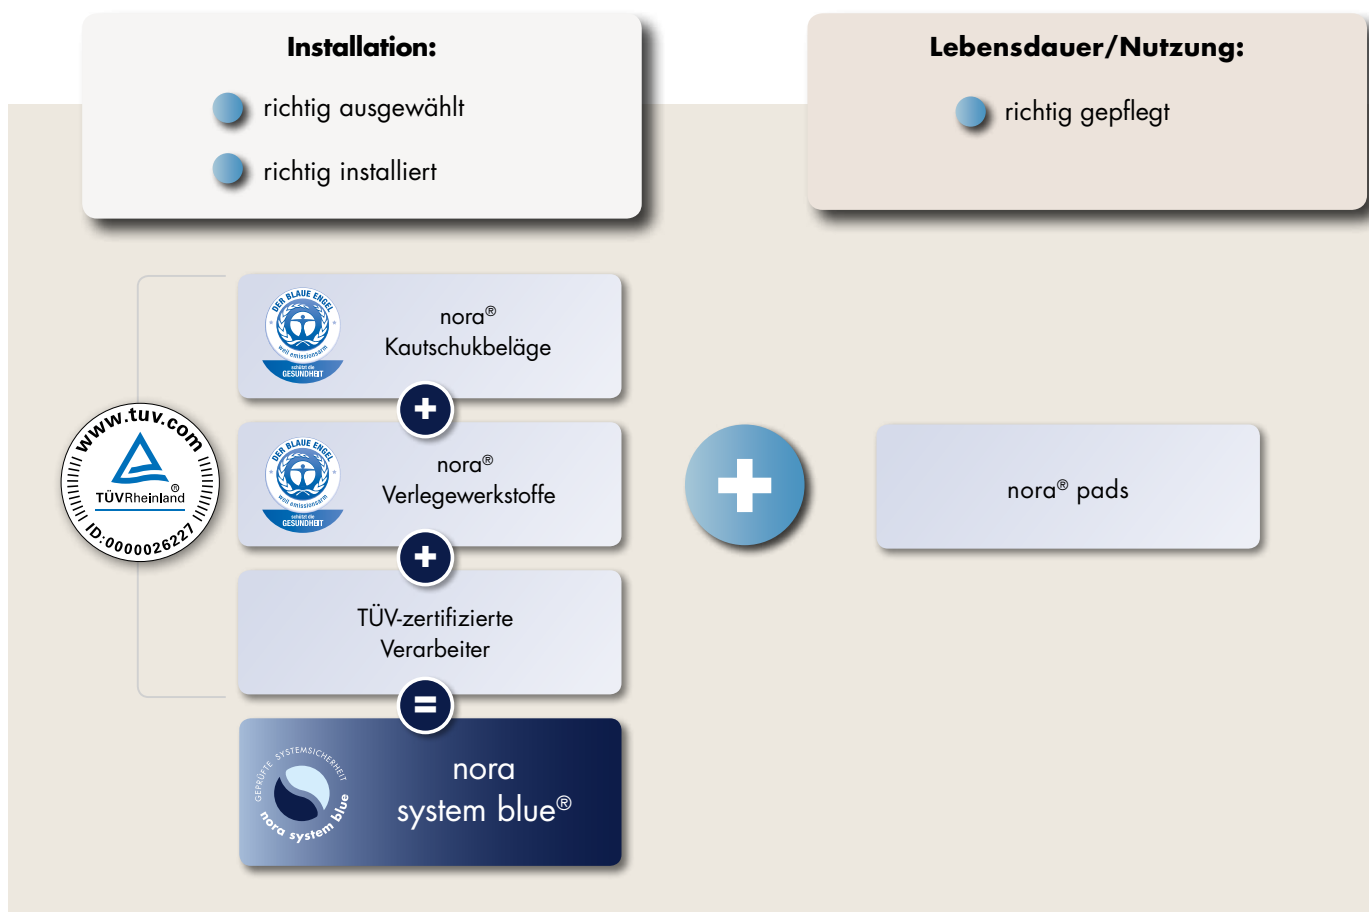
Installation:

richtig ausgewählt

richtig installiert

Lebensdauer/Nutzung:

richtig gepflegt

DER BLAUE ENGEL
weil emissionsarm
schützt die GESUNDHEIT

nora®
Kautschukbeläge

DER BLAUE ENGEL
weil emissionsarm
schützt die GESUNDHEIT

nora®
Verlegewerkstoffe

www.tuv.com
TÜVRheinland®
ID:0000026227

TÜV-zertifizierte
Verarbeiter

nora® pads

GEPRÜFTE SYSTEMSICHERHEIT
nora system blue

nora
system blue®